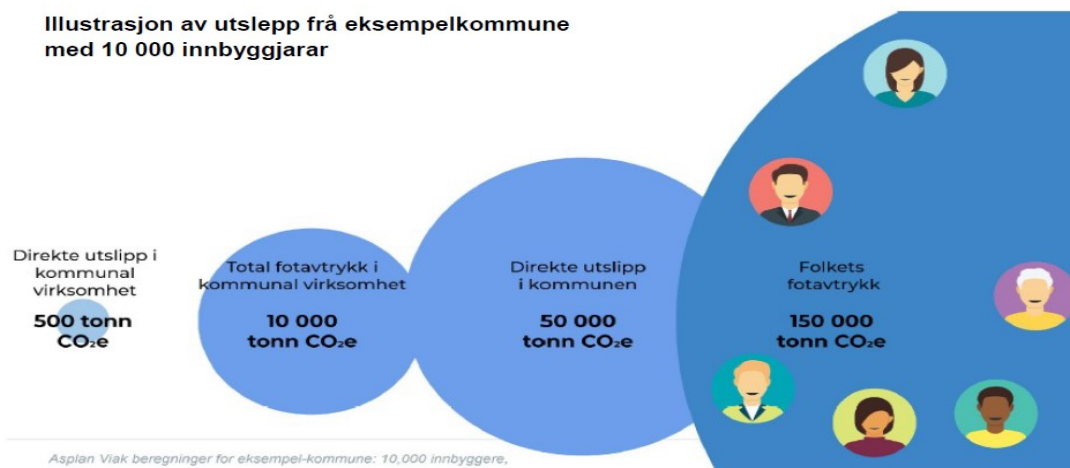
Illustrasjon av utslepp frå eksempelkommune med 10 000 innbyggjarar

Direkte utslipp i kommunal virksomhet

500 tonn $CO_2e$

Total fotavtrykk i kommunal virksomhet

10 000 tonn $CO_2e$

Direkte utslipp i kommunen

50 000 tonn $CO_2e$

Folkets fotavtrykk

150 000 tonn $CO_2e$

Asplan Viak beregninger for eksempel-kommune: 10,000 innbyggere,